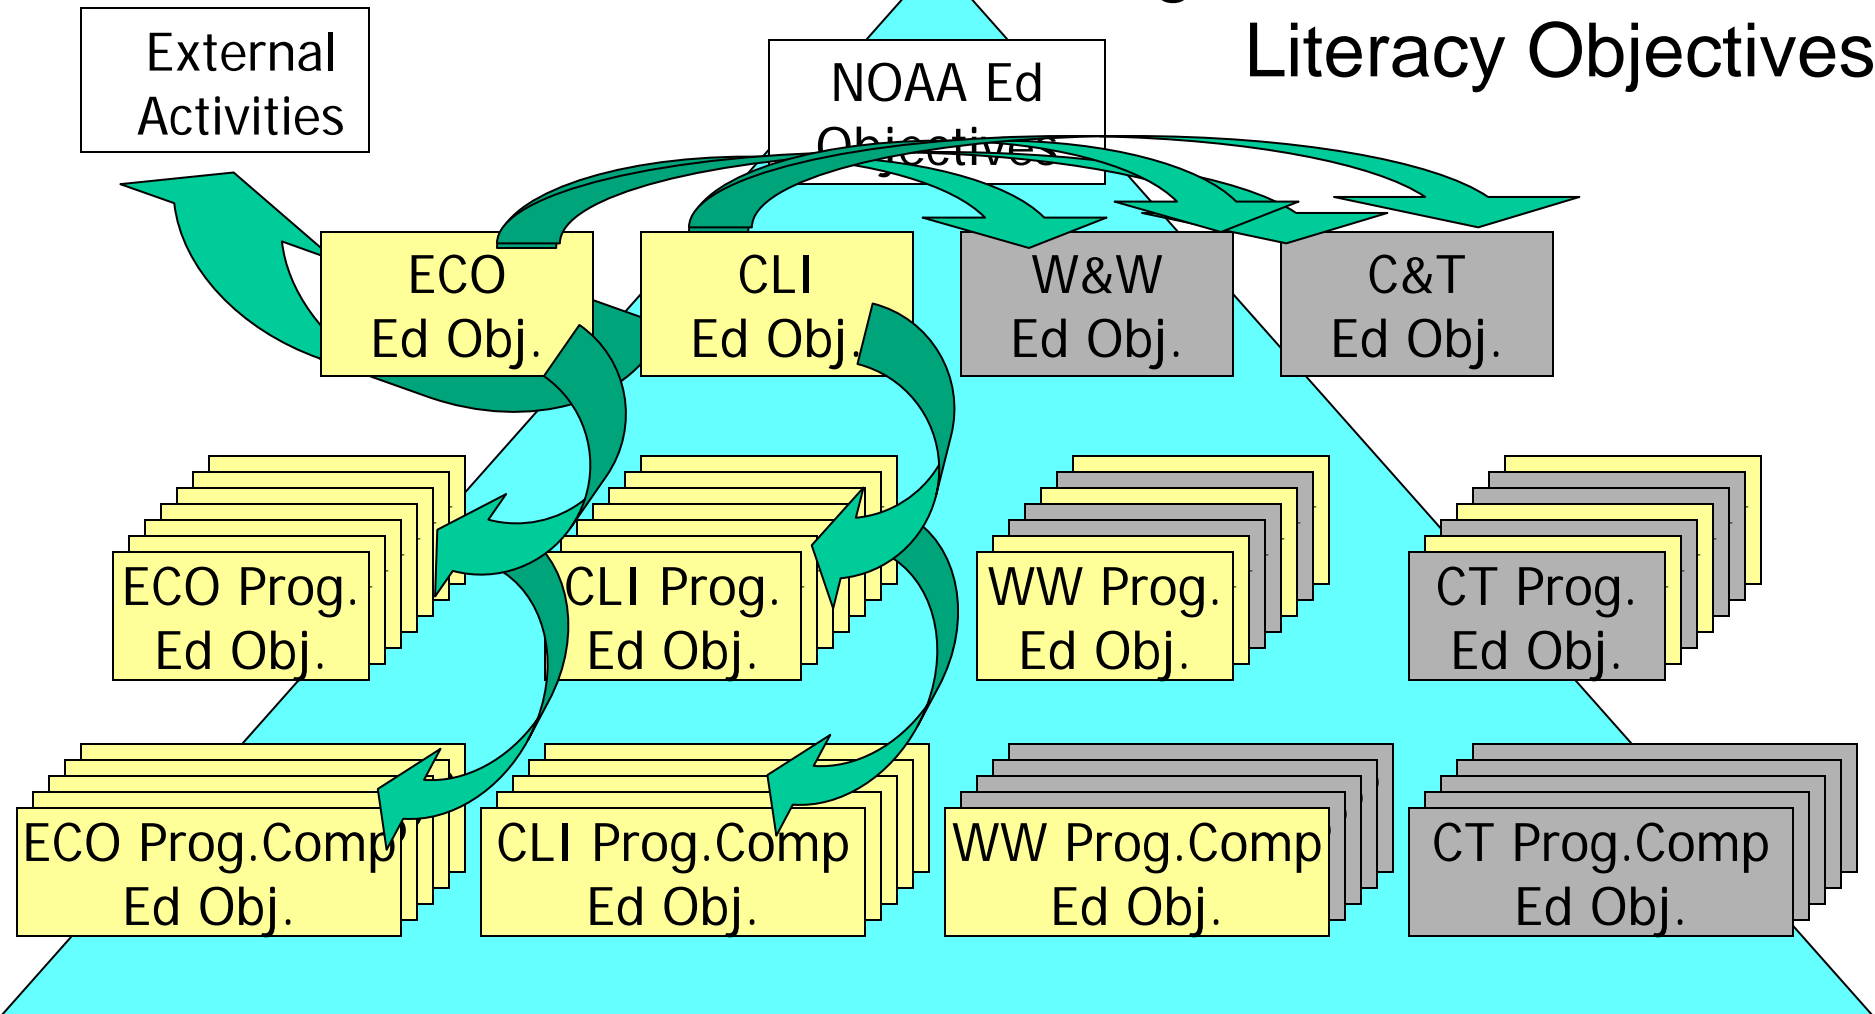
Literacy Objectives

External Activities

NOAA Ed Objectives

ECO Ed Obj.

CLI Ed Obj.

W&W Ed Obj.

C&T Ed Obj.

ECO Prog. Ed Obj.

CLI Prog. Ed Obj.

WW Prog. Ed Obj.

CT Prog. Ed Obj.

ECO Prog.Comp Ed Obj.

CLI Prog.Comp Ed Obj.

WW Prog.Comp Ed Obj.

CT Prog.Comp Ed Obj.